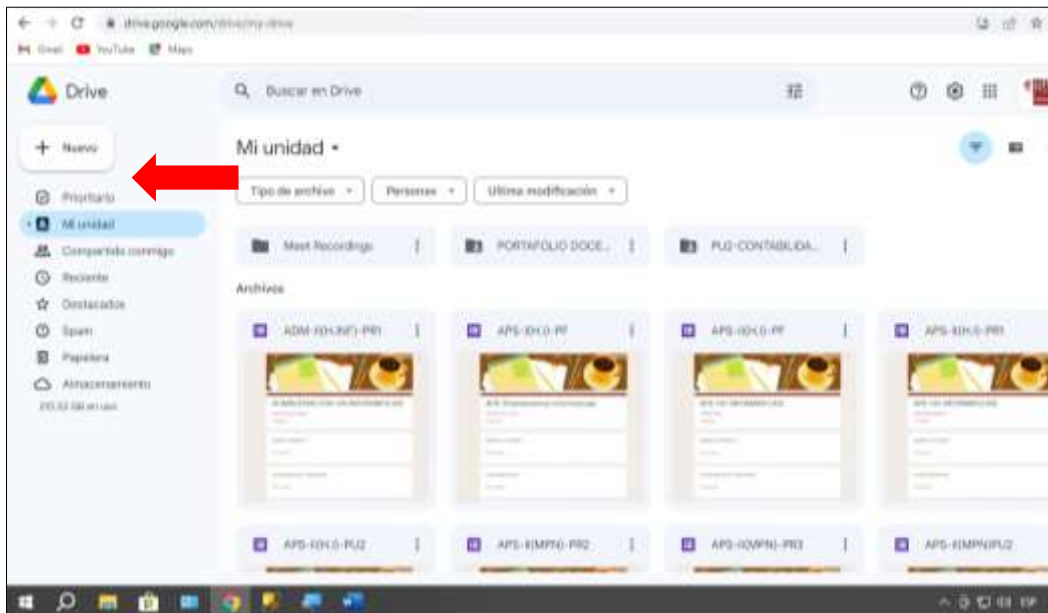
drive.google.com/drive/my-drive

Gmail YouTube Maps

Drive

Buscar en Drive

Nuevo

Prioritario

Mi unidad

Compartido conmigo

Reciente

Destacados

Spam

Papelera

Almacenamiento

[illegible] en uso

Mi unidad

Tipo de archivo

Personas

Última modificación

Meet Recordings

PORTAFOLIO DOCE...

PLG-CONTABILIDA...

Archivos

ADM-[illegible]-PR1

APS-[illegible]-PF

APS-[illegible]-PF

APS-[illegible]-PR1

APS-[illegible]-PU2

APS-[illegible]-PR2

APS-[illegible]-PR3

APS-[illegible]-PU2